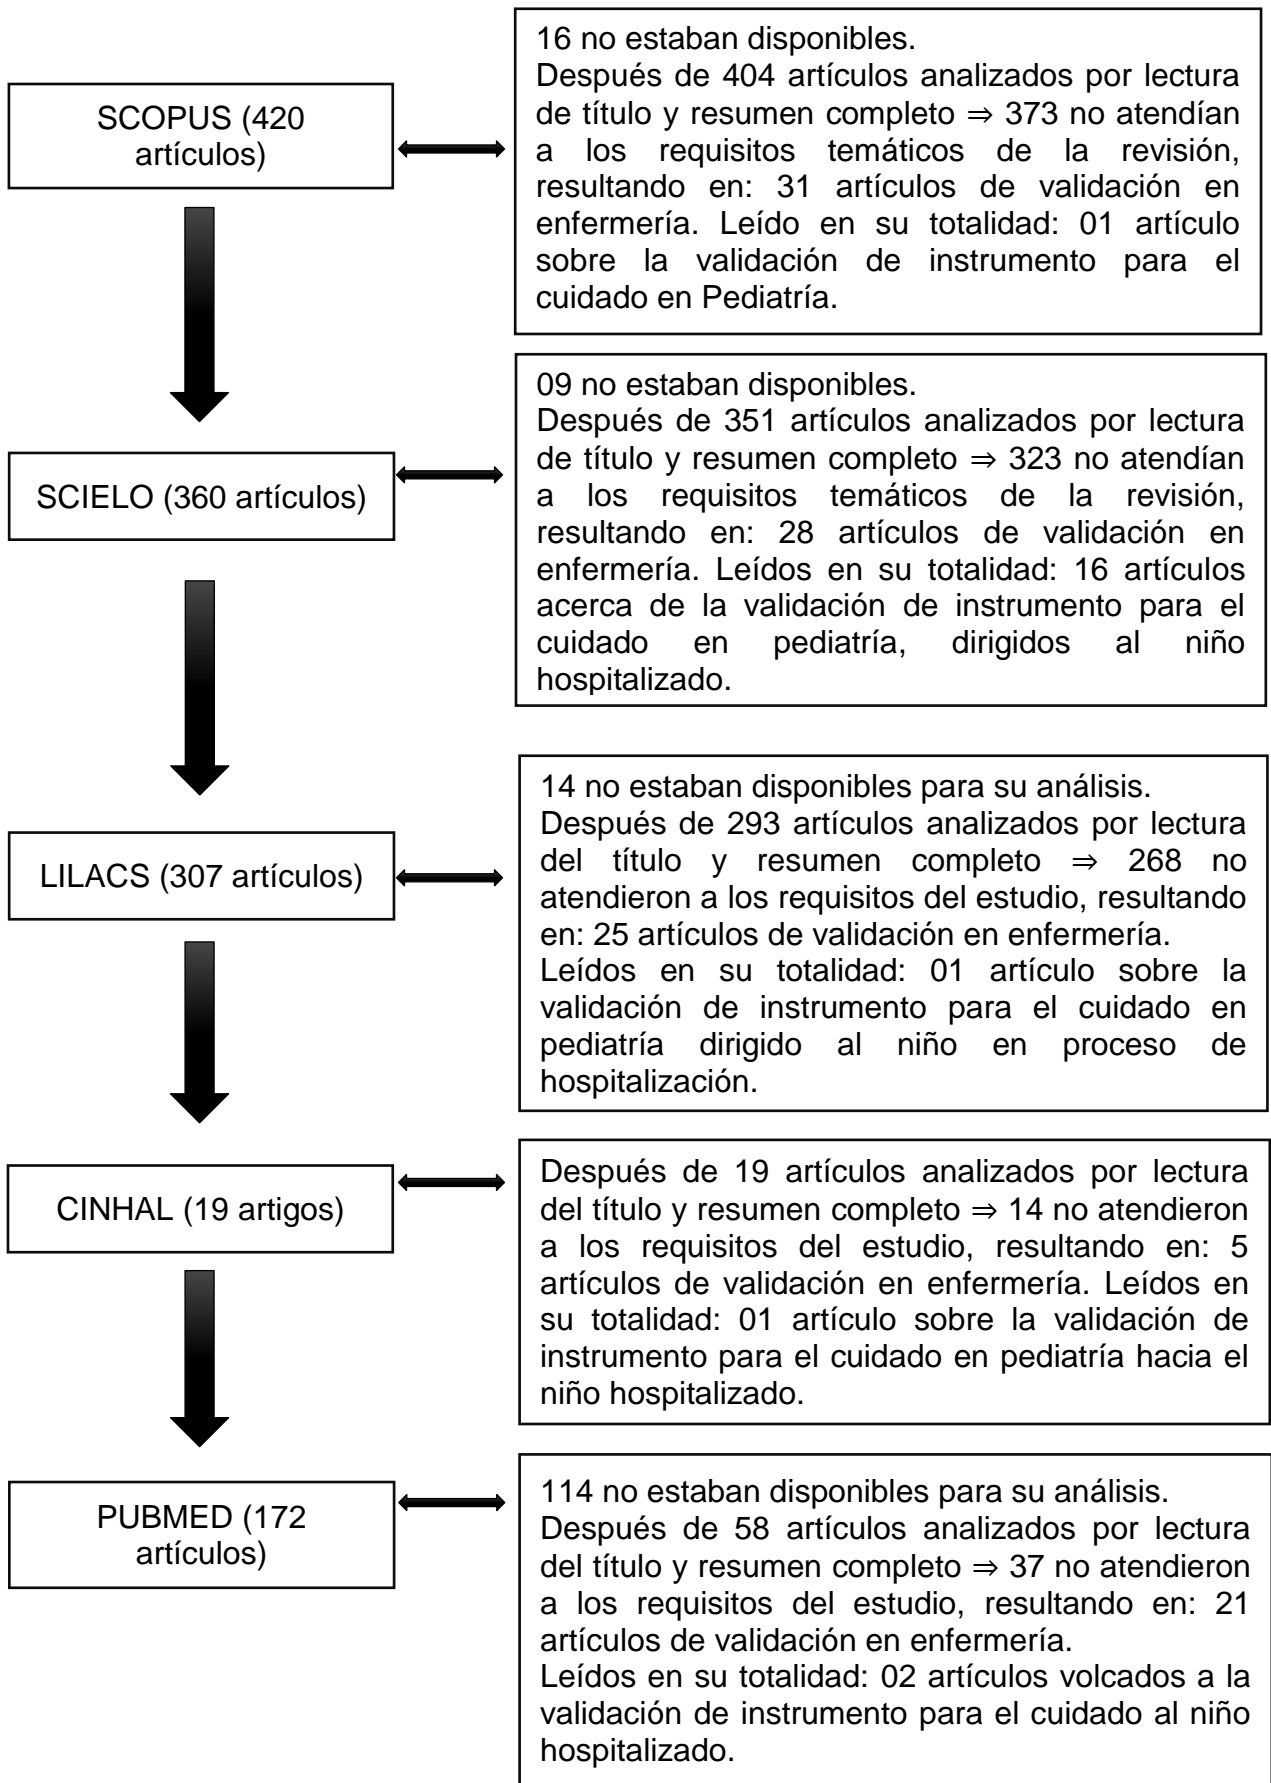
SCOPUS (420 artículos)

16 no estaban disponibles.
Después de 404 artículos analizados por lectura de título y resumen completo ⇒ 373 no atendían a los requisitos temáticos de la revisión, resultando en: 31 artículos de validación en enfermería. Leído en su totalidad: 01 artículo sobre la validación de instrumento para el cuidado en Pediatría.

SCIELO (360 artículos)

09 no estaban disponibles.
Después de 351 artículos analizados por lectura de título y resumen completo ⇒ 323 no atendían a los requisitos temáticos de la revisión, resultando en: 28 artículos de validación en enfermería. Leídos en su totalidad: 16 artículos acerca de la validación de instrumento para el cuidado en pediatría, dirigidos al niño hospitalizado.

LILACS (307 artículos)

14 no estaban disponibles para su análisis.
Después de 293 artículos analizados por lectura del título y resumen completo ⇒ 268 no atendieron a los requisitos del estudio, resultando en: 25 artículos de validación en enfermería.
Leídos en su totalidad: 01 artículo sobre la validación de instrumento para el cuidado en pediatría dirigido al niño en proceso de hospitalización.

CINHAL (19 artigos)

Después de 19 artículos analizados por lectura del título y resumen completo ⇒ 14 no atendieron a los requisitos del estudio, resultando en: 5 artículos de validación en enfermería. Leídos en su totalidad: 01 artículo sobre la validación de instrumento para el cuidado en pediatría hacia el niño hospitalizado.

PUBMED (172 artículos)

114 no estaban disponibles para su análisis.
Después de 58 artículos analizados por lectura del título y resumen completo ⇒ 37 no atendieron a los requisitos del estudio, resultando en: 21 artículos de validación en enfermería.
Leídos en su totalidad: 02 artículos volcados a la validación de instrumento para el cuidado al niño hospitalizado.